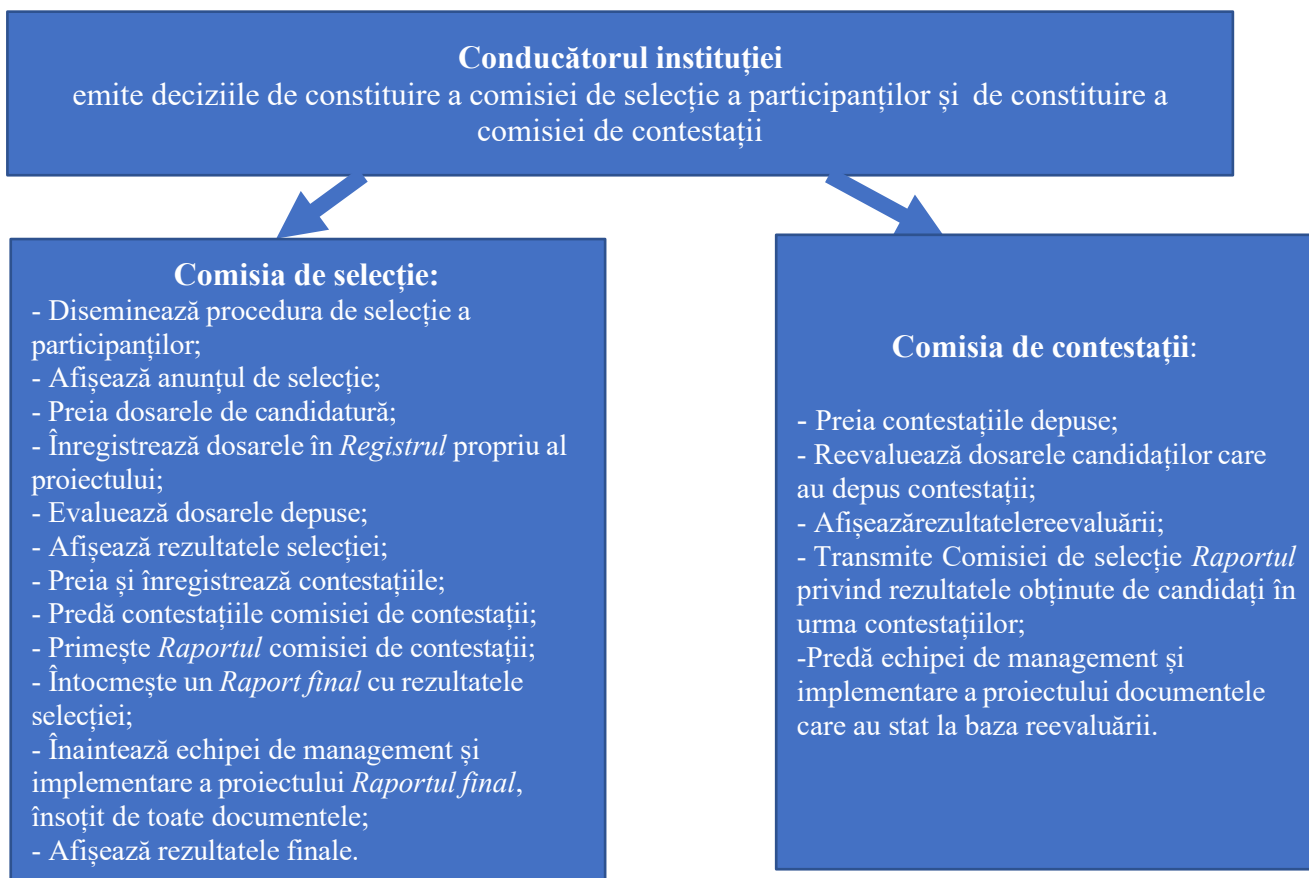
**Conducătorul instituției**
emite deciziile de constituire a comisiei de selecție a participanților și de constituire a comisiei de contestații

**Comisia de selecție:**
- Diseminează procedura de selecție a participanților;
- Afișează anunțul de selecție;
- Preia dosarele de candidatură;
- Înregistrează dosarele în *Registrul* propriu al proiectului;
- Evaluează dosarele depuse;
- Afișează rezultatele selecției;
- Preia și înregistrează contestațiile;
- Predă contestațiile comisiei de contestații;
- Primește *Raportul* comisiei de contestații;
- Întocmește un *Raport final* cu rezultatele selecției;
- Înaintează echipei de management și implementare a proiectului *Raportul final*, însoțit de toate documentele;
- Afișează rezultatele finale.

**Comisia de contestații**:

- Preia contestațiile depuse;
- Reevaluează dosarele candidaților care au depus contestații;
- Afișeazărezultatelereevaluării;
- Transmite Comisiei de selecție *Raportul* privind rezultatele obținute de candidați în urma contestațiilor;
-Predă echipei de management și implementare a proiectului documentele care au stat la baza reevaluării.